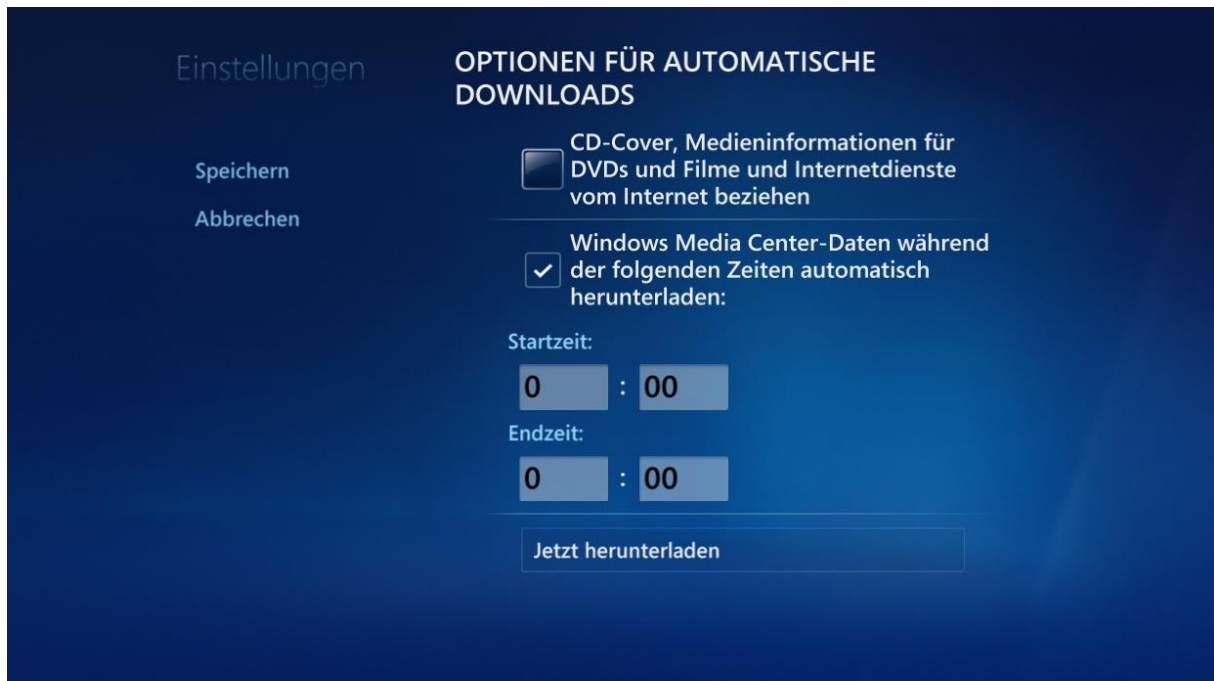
Einstellungen

OPTIONEN FÜR AUTOMATISCHE DOWNLOADS

Speichern

Abbrechen

CD-Cover, Medieninformationen für DVDs und Filme und Internetdienste vom Internet beziehen

Windows Media Center-Daten während der folgenden Zeiten automatisch herunterladen:

Startzeit:

0 : 00

Endzeit:

0 : 00

Jetzt herunterladen